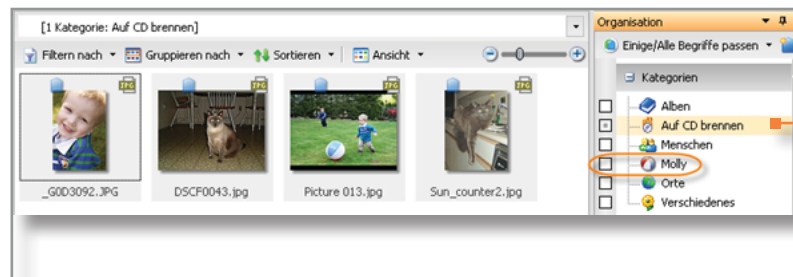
[1 Kategorie: Auf CD brennen]

Filtern nach
Gruppieren nach
Sortieren
Ansicht

JPG
_G0D3092.JPG
JPG
DSCF0043.jpg
JPG
Picture 013.jpg
JPG
Sun_counter2.jpg

Organisation
Einige/Alle Begriffe passen
Kategorien
Alben
Auf CD brennen
Menschen
Molly
Orte
Verschiedenes